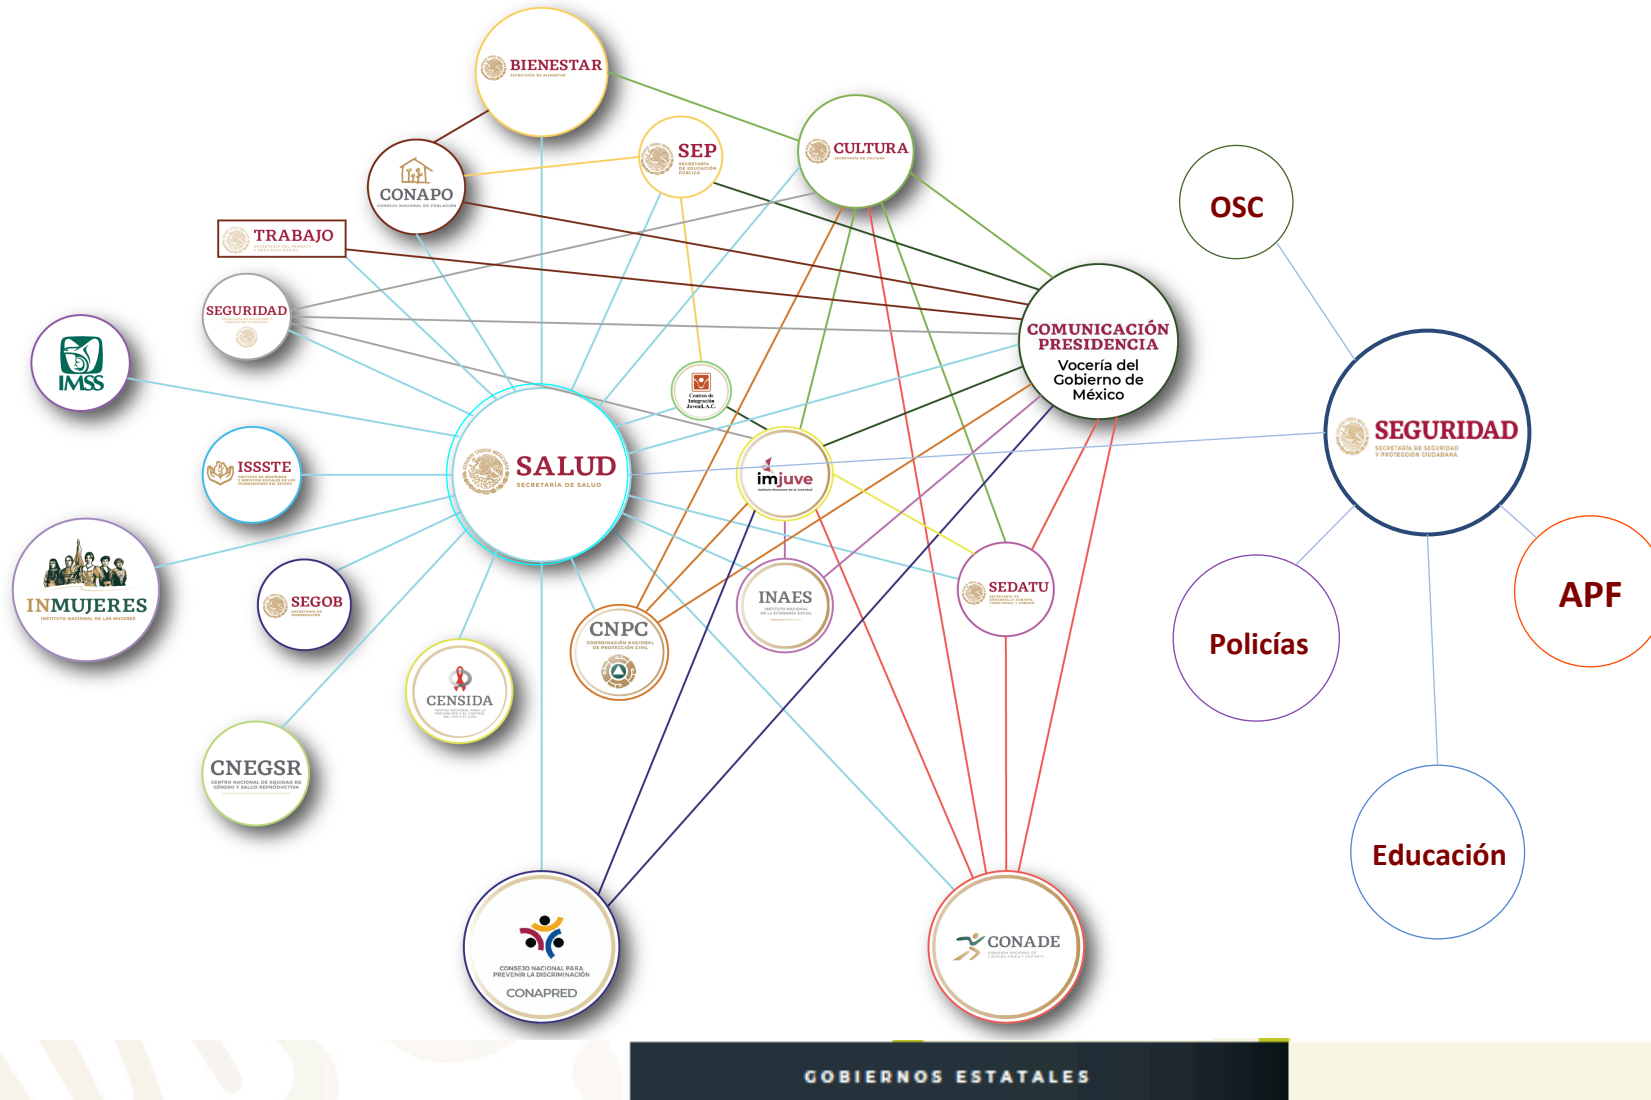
BIENESTAR
SECRETARÍA DE BIENESTAR

SEP
SECRETARÍA DE EDUCACIÓN PÚBLICA

CULTURA
SECRETARÍA DE CULTURA

CONAPO
CONSEJO NACIONAL DE POBLACIÓN

TRABAJO
SECRETARÍA DEL TRABAJO Y PREVISIÓN SOCIAL

SEGURIDAD

OSC

IMSS

COMUNICACIÓN PRESIDENCIA
Vocería del Gobierno de México

Centros de Integración Juvenil, A.C.

SEGURIDAD
SECRETARÍA DE SEGURIDAD Y PROTECCIÓN CIUDADANA

ISSSTE

SALUD
SECRETARÍA DE SALUD

imjuve

INMUJERES
INSTITUTO NACIONAL DE LAS MUJERES

SEGOB

INAES

SEDATU

CNPC
COORDINACIÓN NACIONAL DE PROTECCIÓN CIVIL

Policías

APF

CENSIDA

CNEGSR
CENTRO NACIONAL DE EQUIDAD DE GÉNERO Y SALUD REPRODUCTIVA

Educación

CONSEJO NACIONAL PARA PREVENIR LA DISCRIMINACIÓN
CONAPRED

CONADE

GOBIERNOS ESTATALES